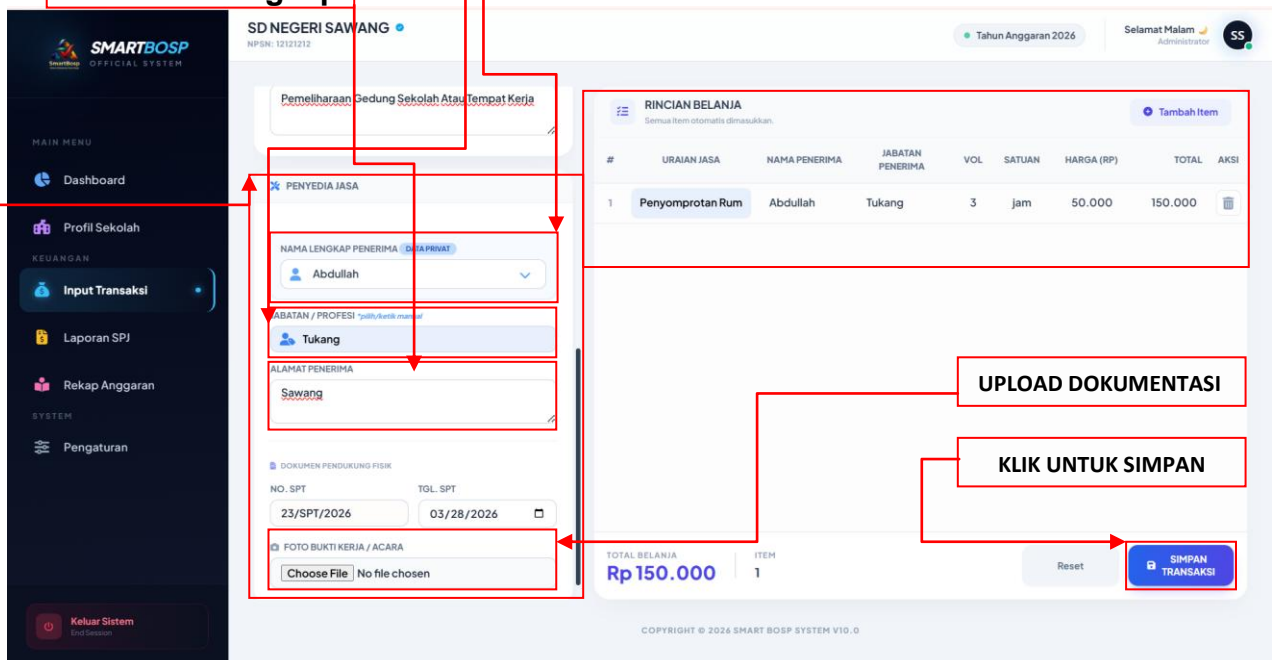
SMARTBOSP
OFFICIAL SYSTEM

MAIN MENU
Dashboard
Profil Sekolah
KEUANGAN
Input Transaksi
Laporan SPJ
Rekap Anggaran
SYSTEM
Pengaturan

Keluar Sistem
End Session

SD NEGERI SAWANG
NPSN: 12121212

Tahun Anggaran 2026
Selamat Malam
Administrator
SS

Pemeliharaan Gedung Sekolah Atau Tempat Kerja

PENYEDIA JASA

NAMA LENGKAP PENERIMA DATA PRIVAT
Abdullah

JABATAN / PROFESI *pilih/ketik manual
Tukang

ALAMAT PENERIMA
Sawang

DOKUMEN PENDUKUNG FISIK
NO. SPT
23/SPT/2026
TGL. SPT
03/28/2026

FOTO BUKTI KERJA / ACARA
Choose File No file chosen

RINCIAN BELANJA
Semua item otomatis dimasukkan.
Tambah Item

| # | URAIAN JASA | NAMA PENERIMA | JABATAN PENERIMA | VOL | SATUAN | HARGA (RP) | TOTAL | AKSI |
|---|---|---|---|---|---|---|---|---|
| 1 | Penyomprotan Rum | Abdullah | Tukang | 3 | jam | 50.000 | 150.000 | |

UPLOAD DOKUMENTASI

KLIK UNTUK SIMPAN

TOTAL BELANJA
Rp 150.000
ITEM
1
Reset
SIMPAN TRANSAKSI

COPYRIGHT © 2026 SMART BOSP SYSTEM V10.0